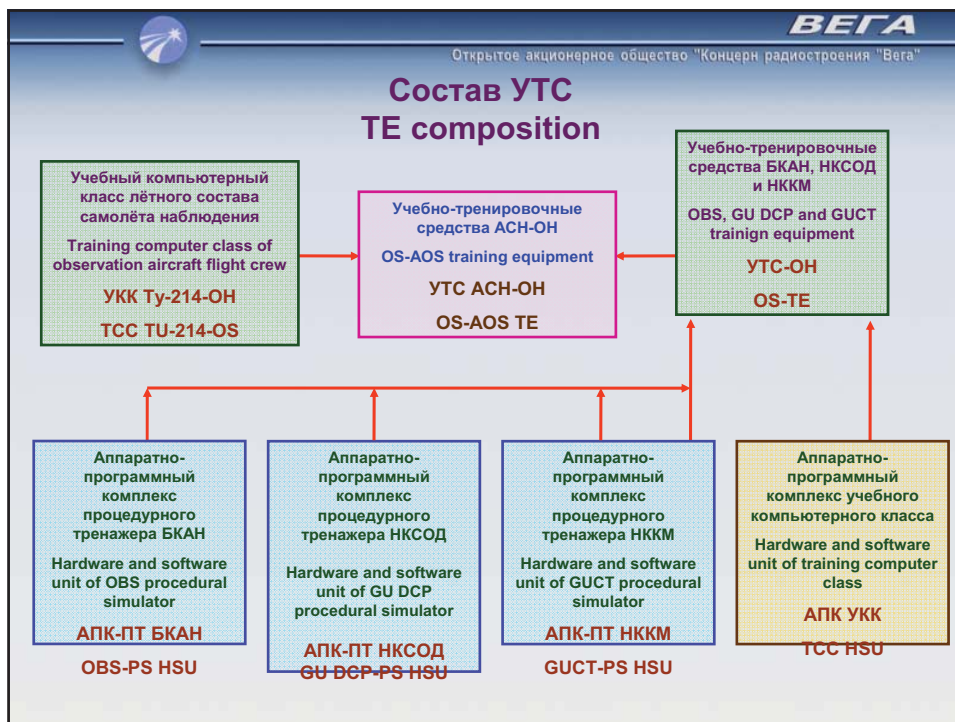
ВЕГА

Открытое акционерное общество "Концерн радиостроения "Вега"

Состав УТС
TE composition

Учебный компьютерный класс лётного состава самолёта наблюдения

Training computer class of observation aircraft flight crew

УКК Ту-214-ОН

TCC TU-214-OS

Учебно-тренировочные средства АСН-ОН

OS-AOS training equipment

УТС АСН-ОН

OS-AOS TE

Учебно-тренировочные средства БКАН, НКСОД и НККМ

OBS, GU DCP and GUCT trainign equipment

УТС-ОН

OS-TE

Аппаратно-программный комплекс процедурного тренажера БКАН

Hardware and software unit of OBS procedural simulator

АПК-ПТ БКАН

OBS-PS HSU

Аппаратно-программный комплекс процедурного тренажера НКСОД

Hardware and software unit of GU DCP procedural simulator

АПК-ПТ НКСОД
GU DCP-PS HSU

Аппаратно-программный комплекс процедурного тренажера НККМ

Hardware and software unit of GUCT procedural simulator

АПК-ПТ НККМ

GUCT-PS HSU

Аппаратно-программный комплекс учебного компьютерного класса

Hardware and software unit of training computer class

АПК УКК

TCC HSU